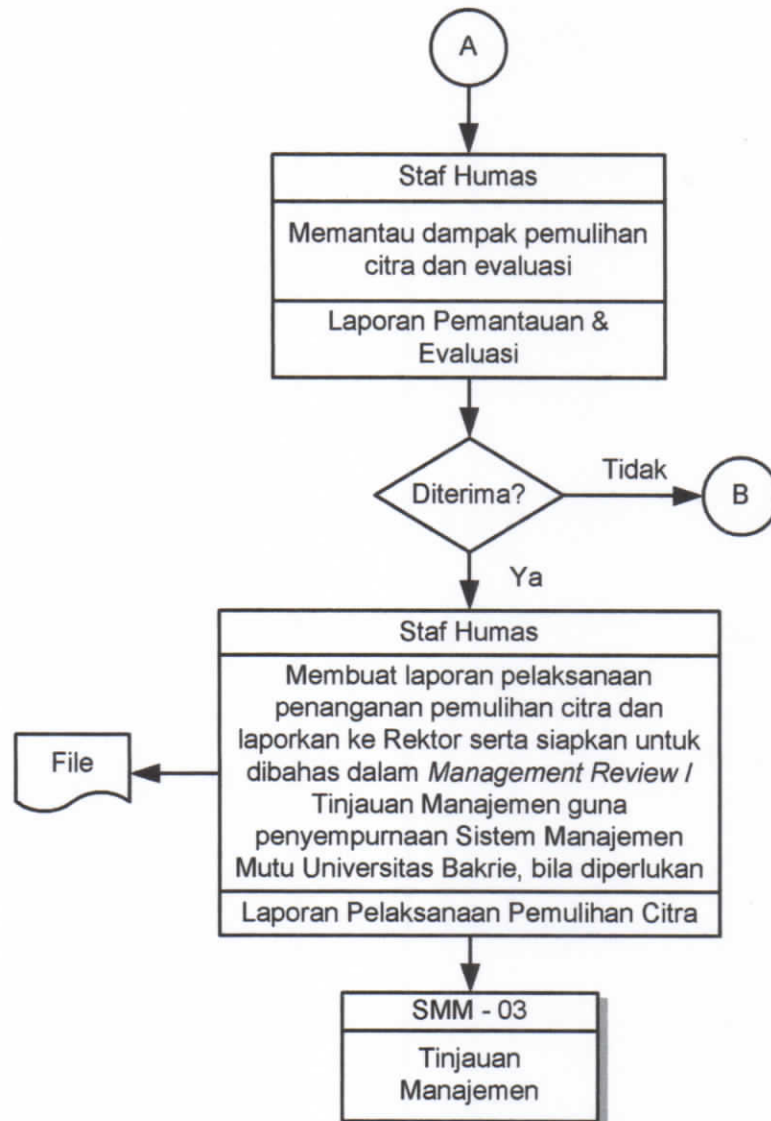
A

Staf Humas

Memantau dampak pemulihan citra dan evaluasi

Laporan Pemantauan & Evaluasi

Diterima?

Tidak

B

Ya

Staf Humas

Membuat laporan pelaksanaan penanganan pemulihan citra dan laporkan ke Rektor serta siapkan untuk dibahas dalam *Management Review* / Tinjauan Manajemen guna penyempurnaan Sistem Manajemen Mutu Universitas Bakrie, bila diperlukan

Laporan Pelaksanaan Pemulihan Citra

File

SMM - 03

Tinjauan Manajemen